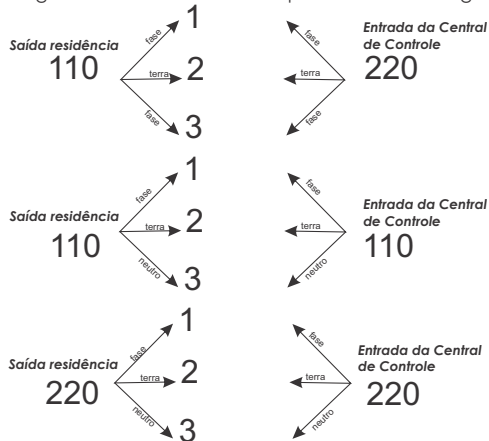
Saída residência
110
fase
1
terra
2
fase
3

Entrada da Central de Controle
220
fase
terra
fase

Saída residência
110
fase
1
terra
2
neutro
3

Entrada da Central de Controle
110
fase
terra
neutro

Saída residência
220
fase
1
terra
2
neutro
3

Entrada da Central de Controle
220
fase
terra
neutro